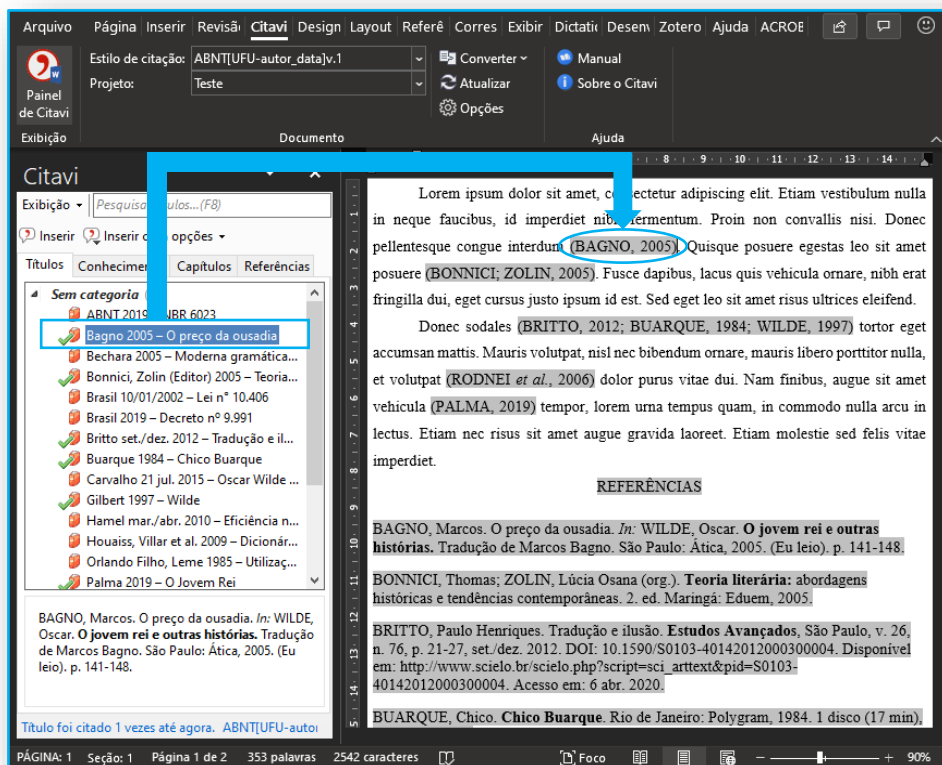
Arquivo Página Inserir Revisã Citavi Design Layout Referê Corres Exibir Dictatio Desem Zotero Ajuda ACROB

Painel de Citavi
Exibição

Estilo de citação: ABNT[UFU-autor_data]v.1
Projeto: Teste

Converter
Atualizar
Opções
Documento

Manual
Sobre o Citavi
Ajuda

Citavi
Exibição
Pesquisa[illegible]ulos...(F8)
Inserir
Inserir c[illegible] opções
Títulos
Conhecim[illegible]
Capítulos
Referências

Sem categoria
ABNT 2019 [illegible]NBR 6023
Bagno 2005 – O preço da ousadia
Bechara 2005 – Moderna gramática...
Bonnici, Zolin (Editor) 2005 – Teoria...
Brasil 10/01/2002 – Lei nº 10.406
Brasil 2019 – Decreto nº 9.991
Britto set./dez. 2012 – Tradução e il...
Buarque 1984 – Chico Buarque
Carvalho 21 jul. 2015 – Oscar Wilde ...
Gilbert 1997 – Wilde
Hamel mar./abr. 2010 – Eficiência n...
Houaiss, Villar et al. 2009 – Dicionár...
Orlando Filho, Leme 1985 – Utilizaç...
Palma 2019 – O Jovem Rei

BAGNO, Marcos. O preço da ousadia. *In:* WILDE, Oscar. **O jovem rei e outras histórias.** Tradução de Marcos Bagno. São Paulo: Ática, 2005. (Eu leio). p. 141-148.

Título foi citado 1 vezes até agora. ABNT[UFU-autor

Lorem ipsum dolor sit amet, co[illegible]ectetur adipiscing elit. Etiam vestibulum nulla in neque faucibus, id imperdiet nib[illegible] fermentum. Proin non convallis nisi. Donec pellentesque congue interdum (BAGNO, 2005). Quisque posuere egestas leo sit amet posuere (BONNICI; ZOLIN, 2005). Fusce dapibus, lacus quis vehicula ornare, nibh erat fringilla dui, eget cursus justo ipsum id est. Sed eget leo sit amet risus ultrices eleifend.

Donec sodales (BRITTO, 2012; BUARQUE, 1984; WILDE, 1997) tortor eget accumsan mattis. Mauris volutpat, nisl nec bibendum ornare, mauris libero porttitor nulla, et volutpat (RODNEI *et al.*, 2006) dolor purus vitae dui. Nam finibus, augue sit amet vehicula (PALMA, 2019) tempor, lorem urna tempus quam, in commodo nulla arcu in lectus. Etiam nec risus sit amet augue gravida laoreet. Etiam molestie sed felis vitae imperdiet.

REFERÊNCIAS

BAGNO, Marcos. O preço da ousadia. *In:* WILDE, Oscar. **O jovem rei e outras histórias.** Tradução de Marcos Bagno. São Paulo: Ática, 2005. (Eu leio). p. 141-148.

BONNICI, Thomas; ZOLIN, Lúcia Osana (org.). **Teoria literária:** abordagens históricas e tendências contemporâneas. 2. ed. Maringá: Eduem, 2005.

BRITTO, Paulo Henriques. Tradução e ilusão. **Estudos Avançados**, São Paulo, v. 26, n. 76, p. 21-27, set./dez. 2012. DOI: 10.1590/S0103-40142012000300004. Disponível em: http://www.scielo.br/scielo.php?script=sci_arttext&pid=S0103-40142012000300004. Acesso em: 6 abr. 2020.

BUARQUE, Chico. **Chico Buarque**. Rio de Janeiro: Polygram, 1984. 1 disco (17 min),

PÁGINA: 1 Seção: 1 Página 1 de 2 353 palavras 2542 caracteres Foco 90%